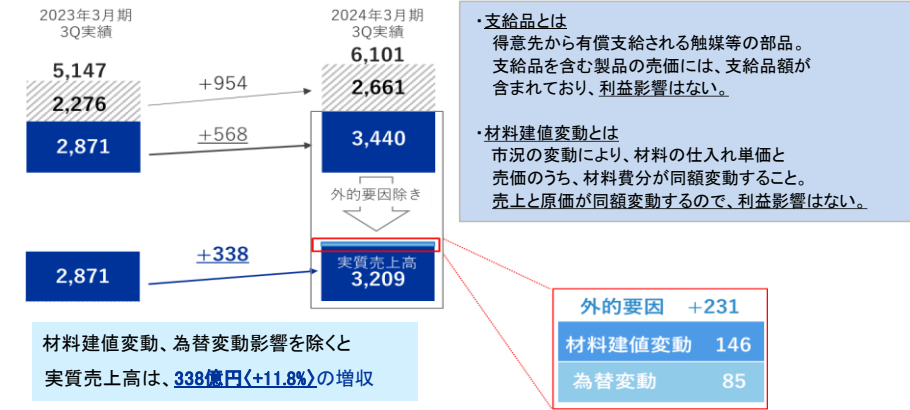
2023年3月期
3Q実績

2024年3月期
3Q実績

5,147
2,276
2,871

+954
+568

6,101
2,661
3,440

外的要因除き

+338

2,871

実質売上高
3,209

・支給品とは
得意先から有償支給される触媒等の部品。
支給品を含む製品の売価には、支給品額が含まれており、利益影響はない。

・材料建値変動とは
市況の変動により、材料の仕入れ単価と売価のうち、材料費分が同額変動すること。
売上と原価が同額変動するので、利益影響はない。

材料建値変動、為替変動影響を除くと
実質売上高は、338億円〈+11.8%〉の増収

| 外的要因 | +231 |
|---|---|
| 材料建値変動 | 146 |
| 為替変動 | 85 |